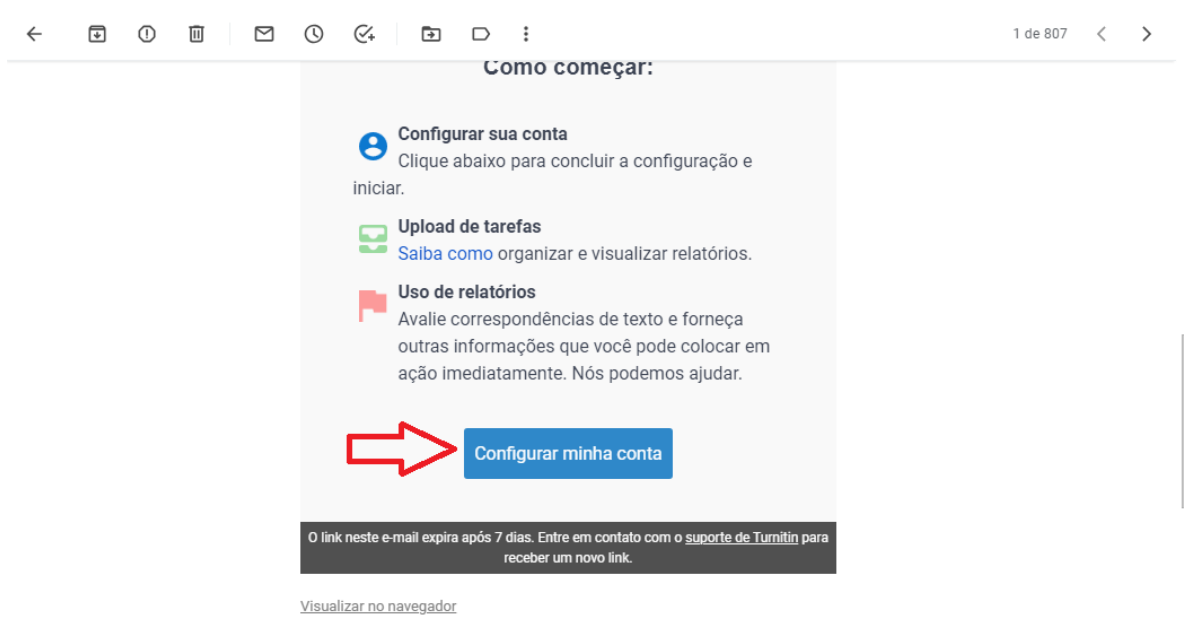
1 de 807

Como começar:

Configurar sua conta
Clique abaixo para concluir a configuração e iniciar.

Upload de tarefas
Saiba como organizar e visualizar relatórios.

Uso de relatórios
Avalie correspondências de texto e forneça outras informações que você pode colocar em ação imediatamente. Nós podemos ajudar.

Configurar minha conta

O link neste e-mail expira após 7 dias. Entre em contato com o suporte de Turnitin para receber um novo link.

Visualizar no navegador